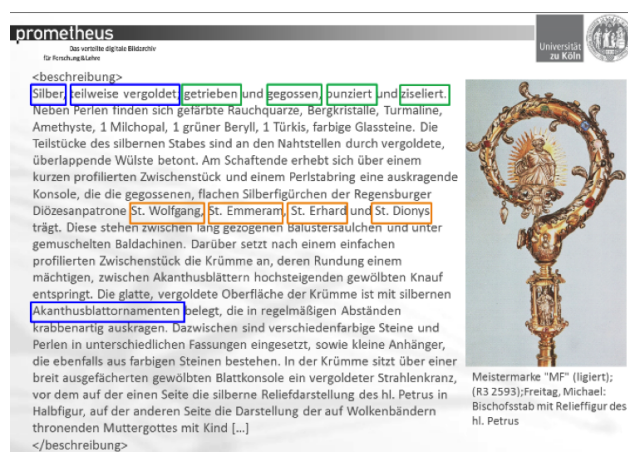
prometheus
Das verteilte digitale Bildarchiv für Forschung & Lehre

Universität zu Köln

<beschreibung>
Silber, teilweise vergoldet, getrieben und gegossen, punziert und ziseliert. Neben Perlen finden sich gefärbte Rauchquarze, Bergkristalle, Turmaline, Amethyste, 1 Milchopal, 1 grüner Beryll, 1 Türkis, farbige Glassteine. Die Teilstücke des silbernen Stabes sind an den Nahtstellen durch vergoldete, überlappende Wülste betont. Am Schaftende erhebt sich über einem kurzen profilierten Zwischenstück und einem Perlstabring eine auskragende Konsole, die die gegossenen, flachen Silberfigürchen der Regensburger Diözesanpatrone St. Wolfgang, St. Emmeram, St. Erhard und St. Dionys trägt. Diese stehen zwischen lang gezogenen Balustersäulchen und unter gemuschelten Baldachinen. Darüber setzt nach einem einfachen profilierten Zwischenstück die Krümme an, deren Rundung einem mächtigen, zwischen Akanthusblättern hochsteigenden gewölbten Knauf entspringt. Die glatte, vergoldete Oberfläche der Krümme ist mit silbernen Akanthusblattornamenten belegt, die in regelmäßigen Abständen krabbenartig auskragen. Dazwischen sind verschiedenfarbige Steine und Perlen in unterschiedlichen Fassungen eingesetzt, sowie kleine Anhänger, die ebenfalls aus farbigen Steinen bestehen. In der Krümme sitzt über einer breit ausgefächerten gewölbten Blattkonsole ein vergoldeter Strahlenkranz, vor dem auf der einen Seite die silberne Reliefdarstellung des hl. Petrus in Halbfigur, auf der anderen Seite die Darstellung der auf Wolkenbändern thronenden Muttergottes mit Kind [...]
</beschreibung>

Meistermarke "MF" (ligiert); (R3 2593);Freitag, Michael: Bischofsstab mit Relieffigur des hl. Petrus